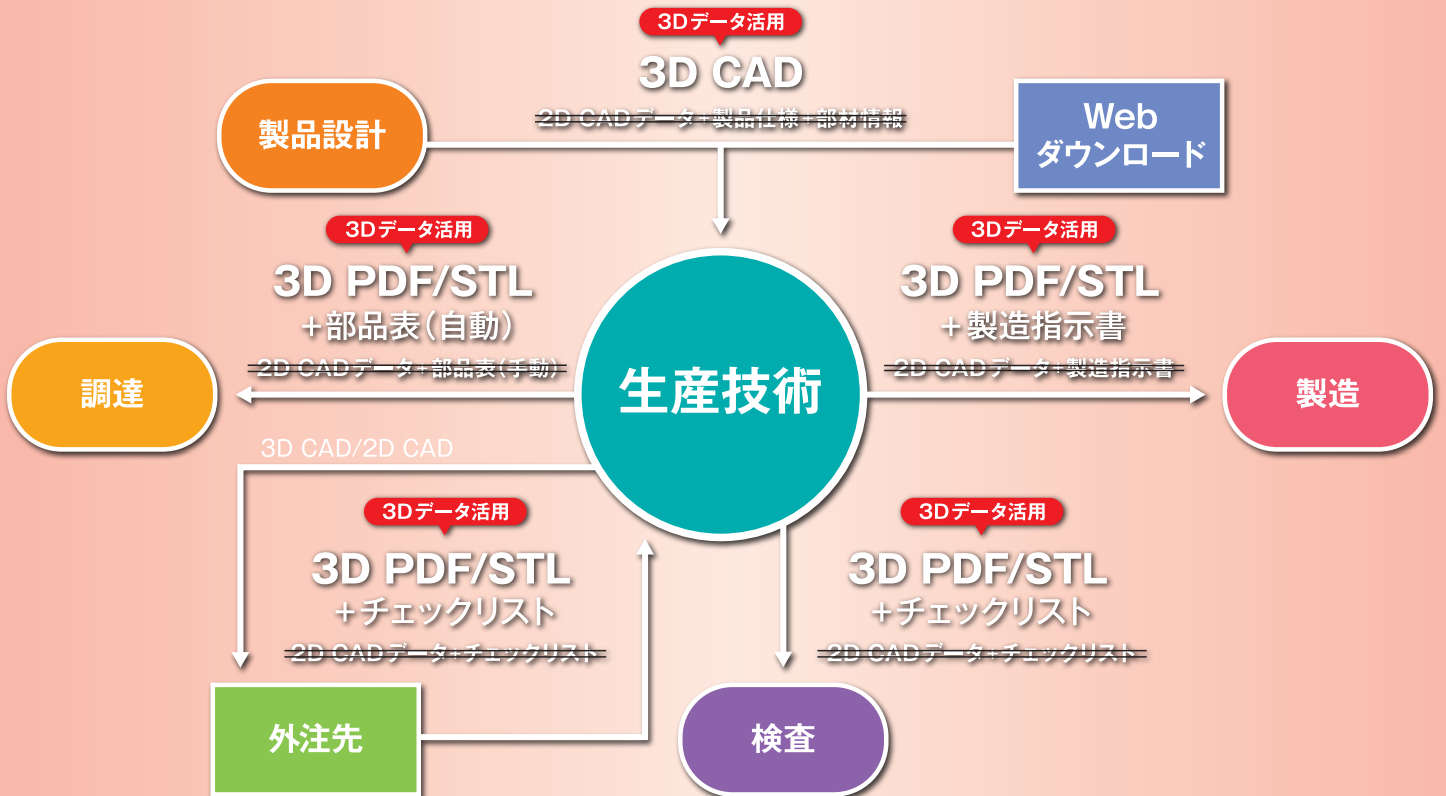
3Dデータ活用
3D CAD
~~2D CADデータ+製品仕様+部材情報~~

製品設計

Web
ダウンロード

3Dデータ活用
3D PDF/STL
+部品表(自動)
~~2D CADデータ+部品表(手動)~~

生産技術

3Dデータ活用
3D PDF/STL
+製造指示書
~~2D CADデータ+製造指示書~~

調達

製造

3D CAD/2D CAD

3Dデータ活用
3D PDF/STL
+チェックリスト
~~2D CADデータ+チェックリスト~~

3Dデータ活用
3D PDF/STL
+チェックリスト
~~2D CADデータ+チェックリスト~~

外注先

検査